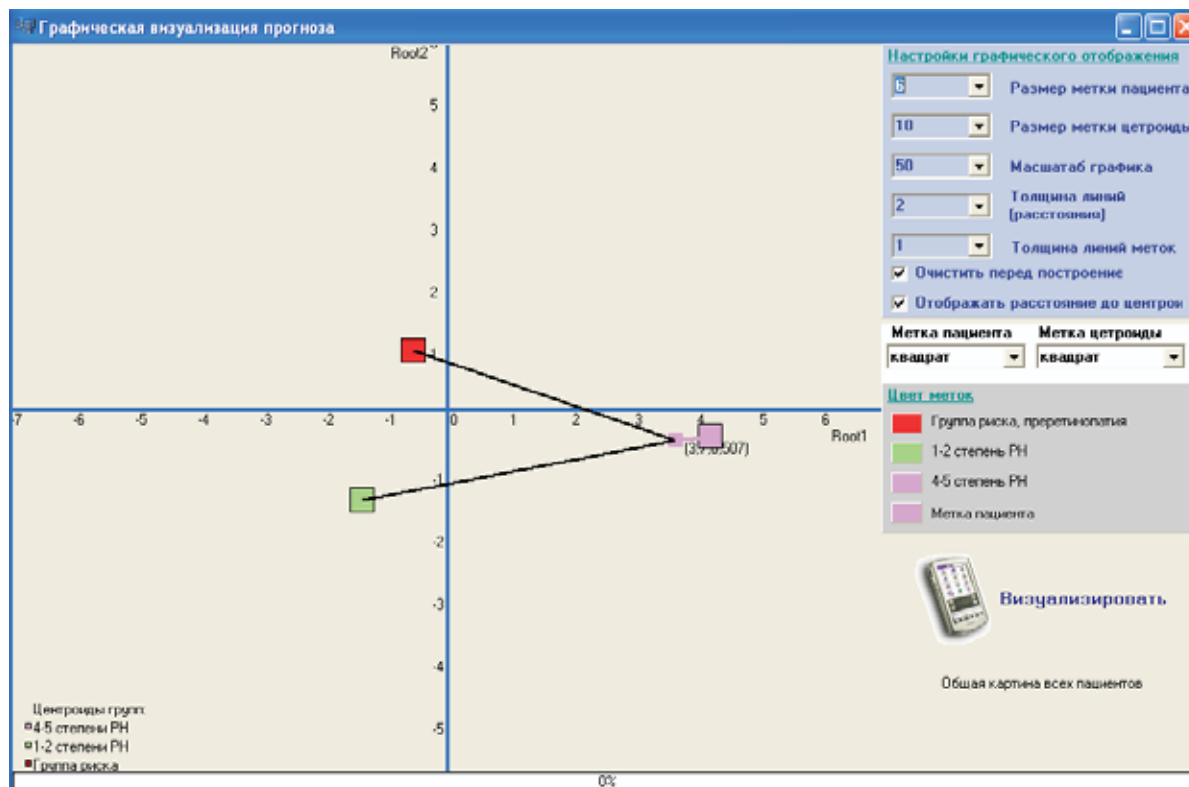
Графическая визуализация прогноза

Root2

5
4
3
2
1
-1
-2
-3
-4
-5

-7 -6 -5 -4 -3 -2 -1 0 1 2 3 4 5 6

Root1

(3.9; 0.507)

Центроиды групп:
4-5 степени РН
1-2 степени РН
Группа риска

0%

Настройки графического отображения

6 Размер метки пациента
10 Размер метки цетроиды
50 Масштаб графика
2 Толщина линий (расстояния)
1 Толщина линий меток
☑ Очистить перед построение
☑ Отображать расстояние до центрои

Метка пациента
квадрат
Метка цетроиды
квадрат

Цвет меток
Группа риска, прететинопатия
1-2 степень РН
4-5 степень РН
Метка пациента

Визуализировать

Общая картина всех пациентов